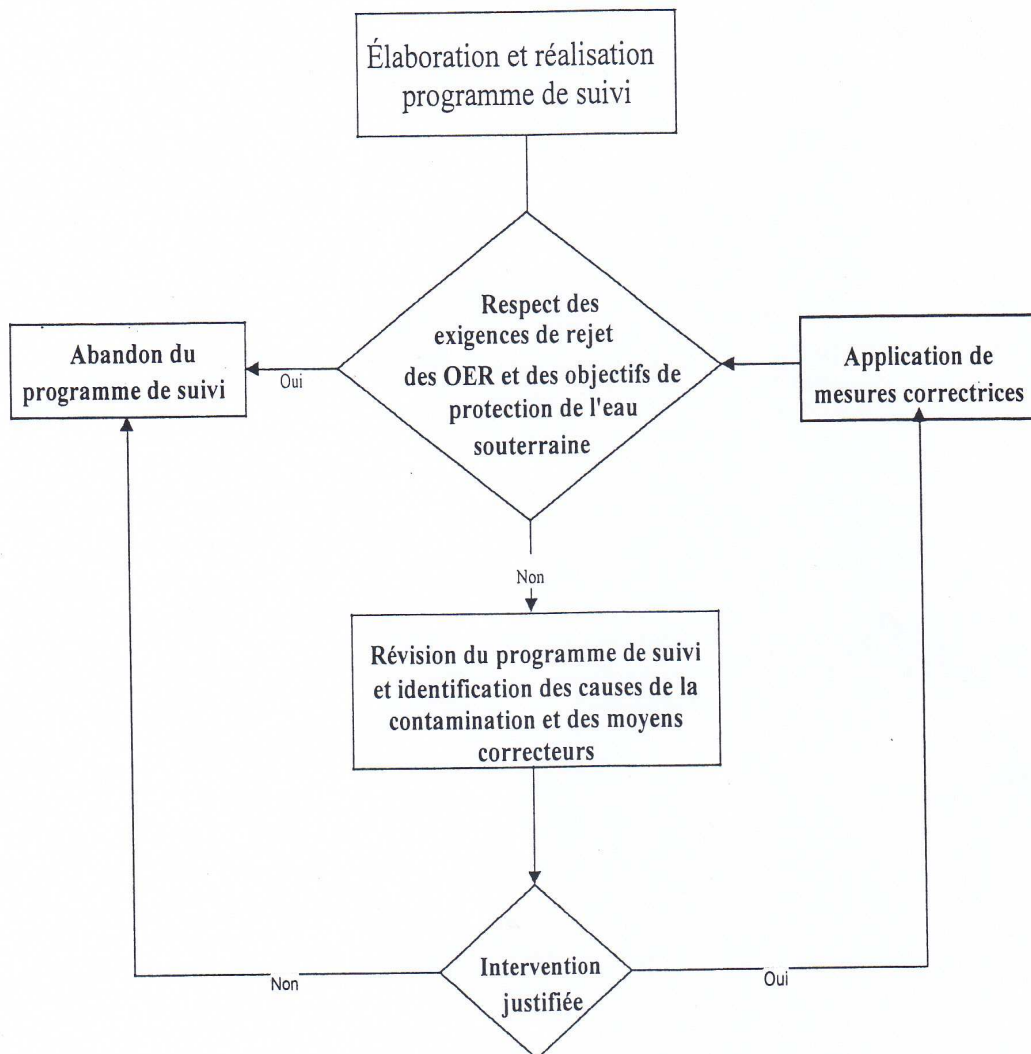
Élaboration et réalisation programme de suivi

Respect des exigences de rejet des OER et des objectifs de protection de l'eau souterraine

Oui

Abandon du programme de suivi

Application de mesures correctrices

Non

Révision du programme de suivi et identification des causes de la contamination et des moyens correcteurs

Intervention justifiée

Non

Oui